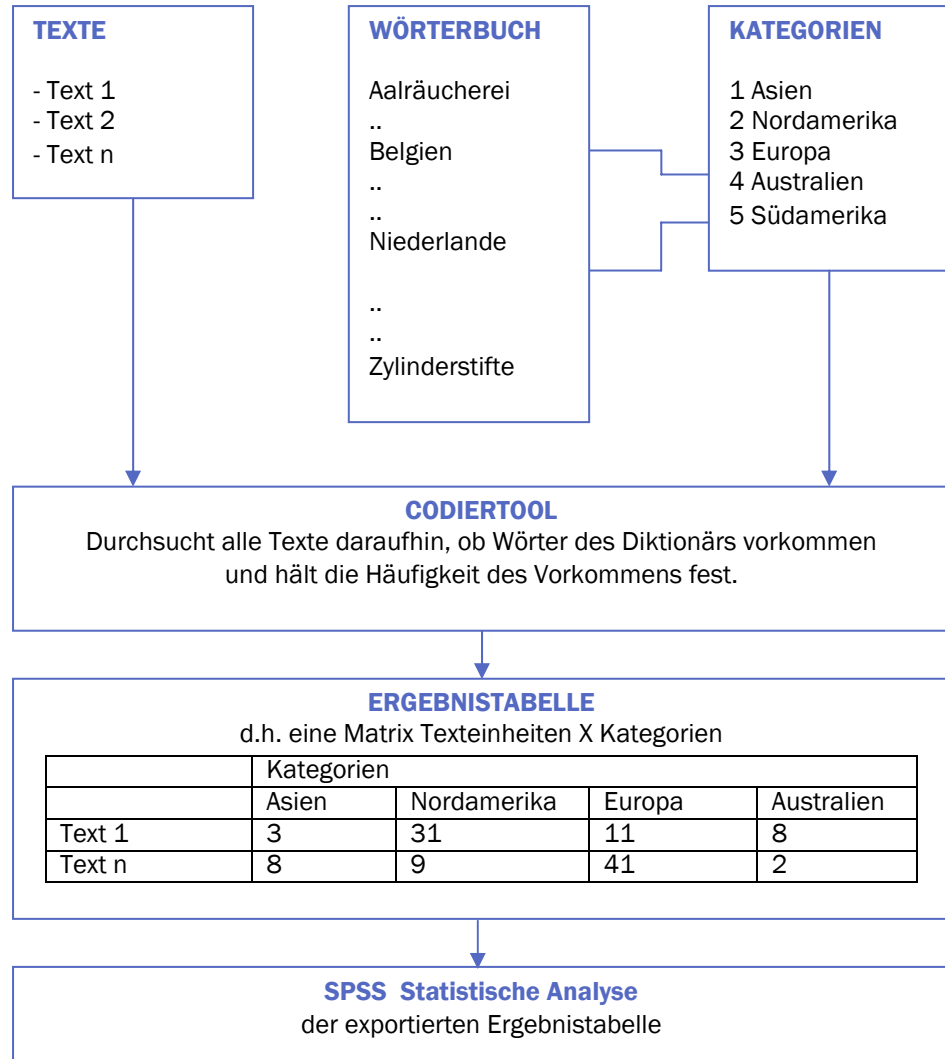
TEXTE

- Text 1
- Text 2
- Text n

WÖRTERBUCH

Aalräucherei
..
Belgien
..
..
Niederlande

..
..
Zylinderstifte

KATEGORIEN

1 Asien
2 Nordamerika
3 Europa
4 Australien
5 Südamerika

CODIERTOOL
Durchsucht alle Texte daraufhin, ob Wörter des Diktionärs vorkommen und hält die Häufigkeit des Vorkommens fest.

ERGEBNISTABELLE
d.h. eine Matrix Texteinheiten X Kategorien

| | Kategorien | | | |
|---|---|---|---|---|
| | Asien | Nordamerika | Europa | Australien |
| Text 1 | 3 | 31 | 11 | 8 |
| Text n | 8 | 9 | 41 | 2 |

SPSS Statistische Analyse
der exportierten Ergebnistabelle